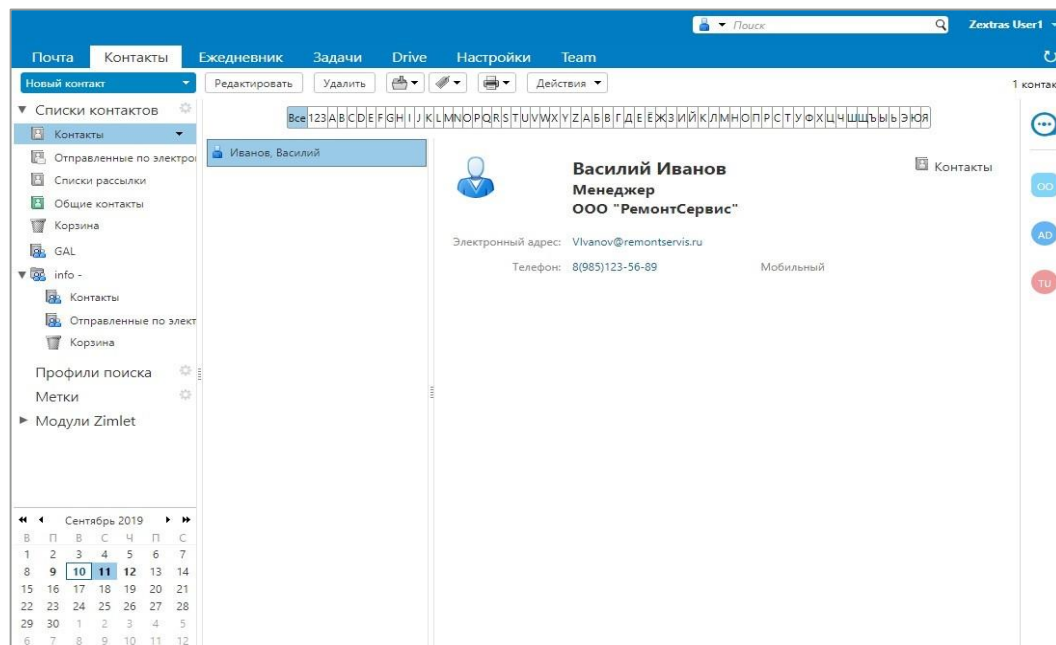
Поиск
Zextras User1

Почта Контакты Ежедневник Задачи Drive Настройки Team

Новый контакт
Редактировать Удалить Действия
1 контак

Списки контактов
Контакты
Отправленные по электро
Списки рассылки
Общие контакты
Корзина
GAL
info -
Контакты
Отправленные по элект
Корзина
Профили поиска
Метки
Модули Zimlet

Все 123 A B C D E F G H I J K L M N O P Q R S T U V W X Y Z А Б В Г Д Е Ё Ж З И Й К Л М Н О П Р С Т У Ф Х Ц Ч Ш Щ Ъ Ы Ь Э Ю Я

Иванов, Василий

Василий Иванов
Менеджер
ООО "РемонтСервис"
Контакты

Электронный адрес: VIvanov@remontservis.ru
Телефон: 8(985)123-56-89 Мобильный

OO
AD
TU

Сентябрь 2019

| В | П | В | С | Ч | П | С |
|---|---|---|---|---|---|---|
| 1 | 2 | 3 | 4 | 5 | 6 | 7 |
| 8 | 9 | 10 | 11 | 12 | 13 | 14 |
| 15 | 16 | 17 | 18 | 19 | 20 | 21 |
| 22 | 23 | 24 | 25 | 26 | 27 | 28 |
| 29 | 30 | 1 | 2 | 3 | 4 | 5 |
| 6 | 7 | 8 | 9 | 10 | 11 | 12 |